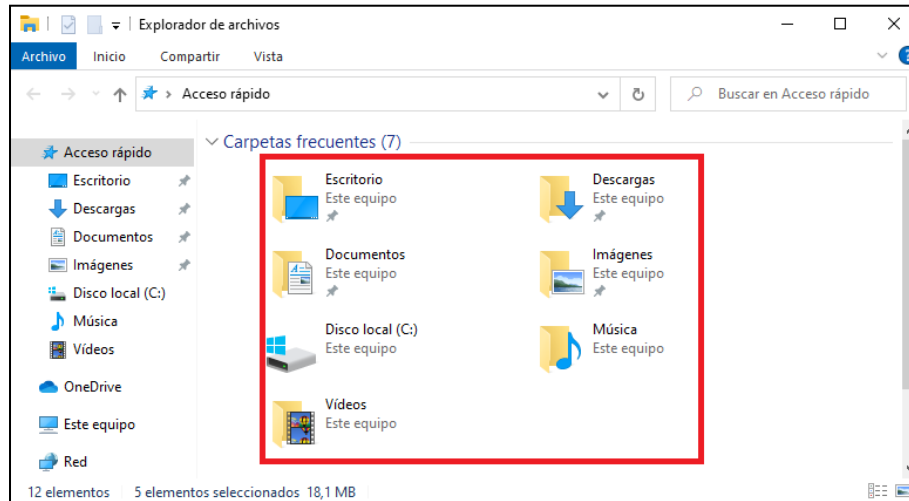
Explorador de archivos

Archivo Inicio Compartir Vista

Acceso rápido

Buscar en Acceso rápido

Acceso rápido
Escritorio
Descargas
Documentos
Imágenes
Disco local (C:)
Música
Vídeos
OneDrive
Este equipo
Red

Carpetas frecuentes (7)

Escritorio
Este equipo

Descargas
Este equipo

Documentos
Este equipo

Imágenes
Este equipo

Disco local (C:)
Este equipo

Música
Este equipo

Vídeos
Este equipo

12 elementos 5 elementos seleccionados 18,1 MB